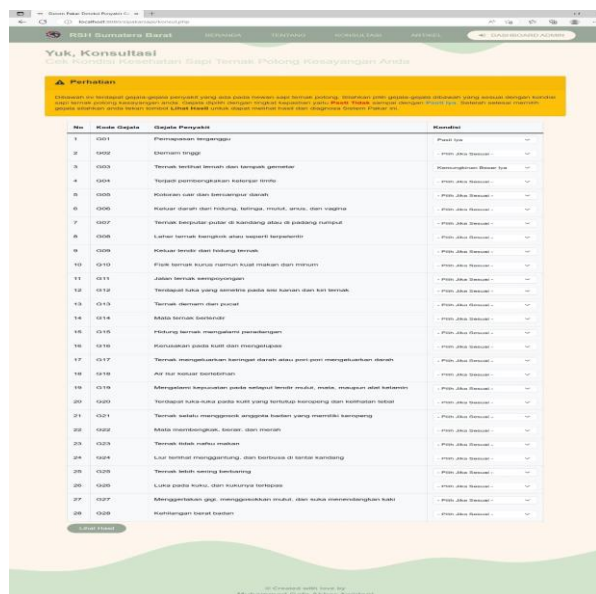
Sistem Pakar Sistem Penyakit Sa... | +

localhost/.../konsultasi.php

RSH Sumatera Barat BERANDA TENTANG KONSULTASI ARTIKEL DASHBOARD ADMIN

Yuk, Konsultasi
Cek Kondisi Kesehatan Sapi Ternak Potong Kesayangan Anda

Perhatian
Dibawah ini terdapat gejala-gejala penyakit yang ada pada hewan sapi ternak potong. Silahkan pilih gejala-gejala dibawah yang sesuai dengan kondisi sapi ternak potong kesayangan anda. Gejala dipilih dengan tingkat kepastian yaitu Pasti Tidak sampai dengan Pasti Ya. Setelah selesai memilih gejala silahkan anda tekan tombol Lihat Hasil untuk dapat melihat hasil dari diagnosa Sistem Pakar ini.

| No | Kode Gejala | Gejala Penyakit | Kondisi |
|---|---|---|---|
| 1 | G01 | Pernapasan tersengal | Pasti Iya |
| 2 | G02 | Demam tinggi | - Pilih Jika Sesuai - |
| 3 | G03 | Ternak terlihat lemah dan tampak gemetar | Kemungkinan Besar Iya |
| 4 | G04 | Terjadi pembengkakan kelenjar limfe | - Pilih Jika Sesuai - |
| 5 | G05 | Kotoran cair dan bercampur darah | - Pilih Jika Sesuai - |
| 6 | G06 | Keluar darah dari hidung, telinga, mulut, anus, dan vagina | - Pilih Jika Sesuai - |
| 7 | G07 | Ternak berputar-putar di kandang atau di padang rumput | - Pilih Jika Sesuai - |
| 8 | G08 | Leher ternak bengkok atau seperti terpelintir | - Pilih Jika Sesuai - |
| 9 | G09 | Keluar lendir dari hidung ternak | - Pilih Jika Sesuai - |
| 10 | G10 | Fisik ternak kurus namun kuat makan dan minum | - Pilih Jika Sesuai - |
| 11 | G11 | Jalan ternak sempoyongan | - Pilih Jika Sesuai - |
| 12 | G12 | Terdapat luka yang simetris pada sisi kanan dan kiri ternak | - Pilih Jika Sesuai - |
| 13 | G13 | Ternak demam dan pucat | - Pilih Jika Sesuai - |
| 14 | G14 | Mata ternak berlendir | - Pilih Jika Sesuai - |
| 15 | G15 | Hidung ternak mengalami peradangan | - Pilih Jika Sesuai - |
| 16 | G16 | Kerusakan pada kulit dan mengelupas | - Pilih Jika Sesuai - |
| 17 | G17 | Ternak mengeluarkan keringat darah atau pori-pori mengeluarkan darah | - Pilih Jika Sesuai - |
| 18 | G18 | Air liur keluar berlebihan | - Pilih Jika Sesuai - |
| 19 | G19 | Mengalami keputihan pada selaput lendir mulut, mata, maupun alat kelamin | - Pilih Jika Sesuai - |
| 20 | G20 | Terdapat luka-luka pada kulit yang tertutup keropeng dan keilhatan tebal | - Pilih Jika Sesuai - |
| 21 | G21 | Ternak selalu menggosok anggota badan yang memiliki keropeng | - Pilih Jika Sesuai - |
| 22 | G22 | Mata membengkak, berair, dan merah | - Pilih Jika Sesuai - |
| 23 | G23 | Ternak tidak nafsu makan | - Pilih Jika Sesuai - |
| 24 | G24 | Liur terlihat menggantung, dan berbusa di lantai kandang | - Pilih Jika Sesuai - |
| 25 | G25 | Ternak lebih sering berbaring | - Pilih Jika Sesuai - |
| 26 | G26 | Luka pada kuku, dan kukunya terlepas | - Pilih Jika Sesuai - |
| 27 | G27 | Menggeretakan gigi, menggosokkan mulut, dan suka menendangkan kaki | - Pilih Jika Sesuai - |
| 28 | G28 | Kehilangan berat badan | - Pilih Jika Sesuai - |

Lihat Hasil

© Created with love by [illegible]